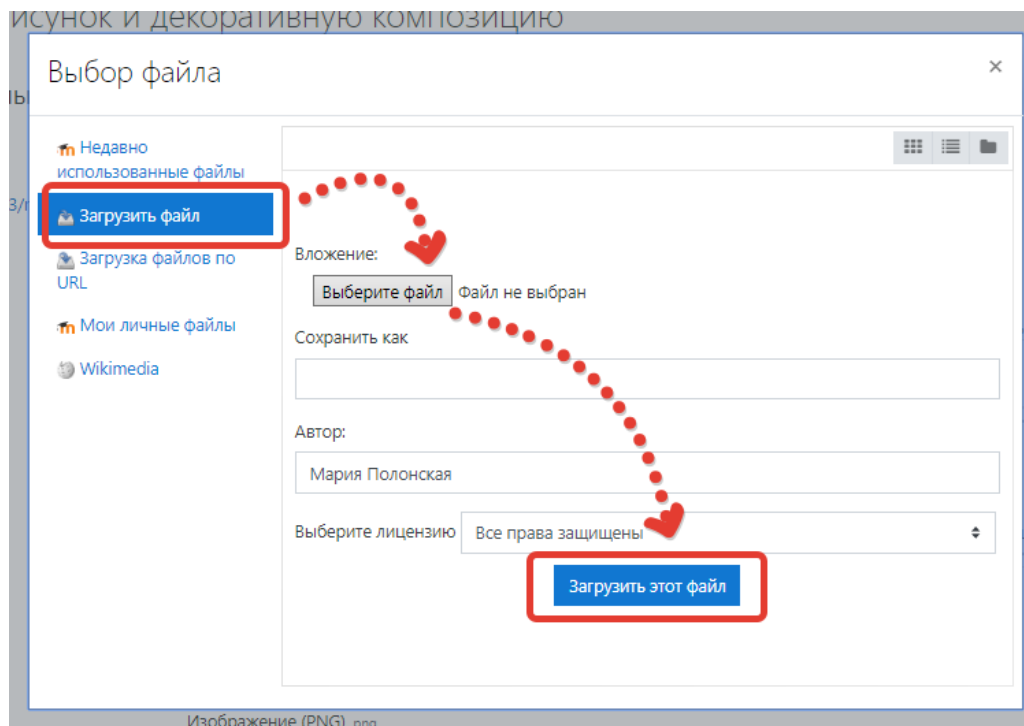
исунок и декоративную композицию

Выбор файла

×

Недавно использованные файлы

Загрузить файл

Загрузка файлов по URL

Мои личные файлы

Wikimedia

Вложение:

Выберите файл Файл не выбран

Сохранить как

Автор:

Мария Полонская

Выберите лицензию Все права защищены

Загрузить этот файл

Изображение (PNG) .png